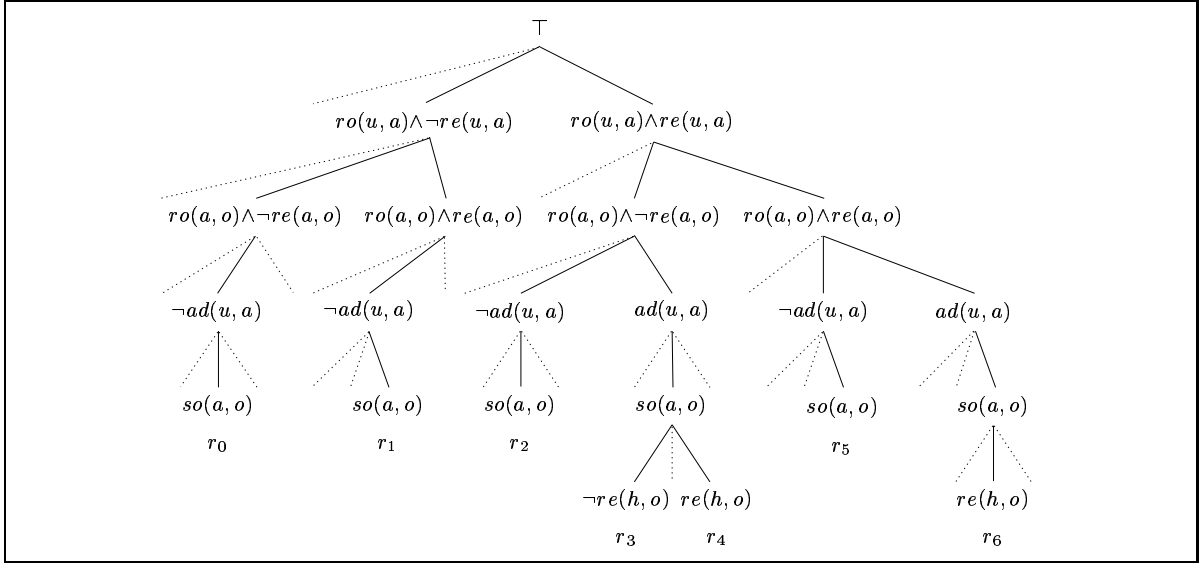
$\top$

$ro(u,a) \wedge \neg re(u,a)$ $ro(u,a) \wedge re(u,a)$

$ro(a,o) \wedge \neg re(a,o)$ $ro(a,o) \wedge re(a,o)$ $ro(a,o) \wedge \neg re(a,o)$ $ro(a,o) \wedge re(a,o)$

$\neg ad(u,a)$ $\neg ad(u,a)$ $\neg ad(u,a)$ $ad(u,a)$ $\neg ad(u,a)$ $ad(u,a)$

$so(a,o)$ $so(a,o)$ $so(a,o)$ $so(a,o)$ $so(a,o)$ $so(a,o)$

$r_0$ $r_1$ $r_2$ $r_5$

$\neg re(h,o)$ $re(h,o)$ $re(h,o)$

$r_3$ $r_4$ $r_6$